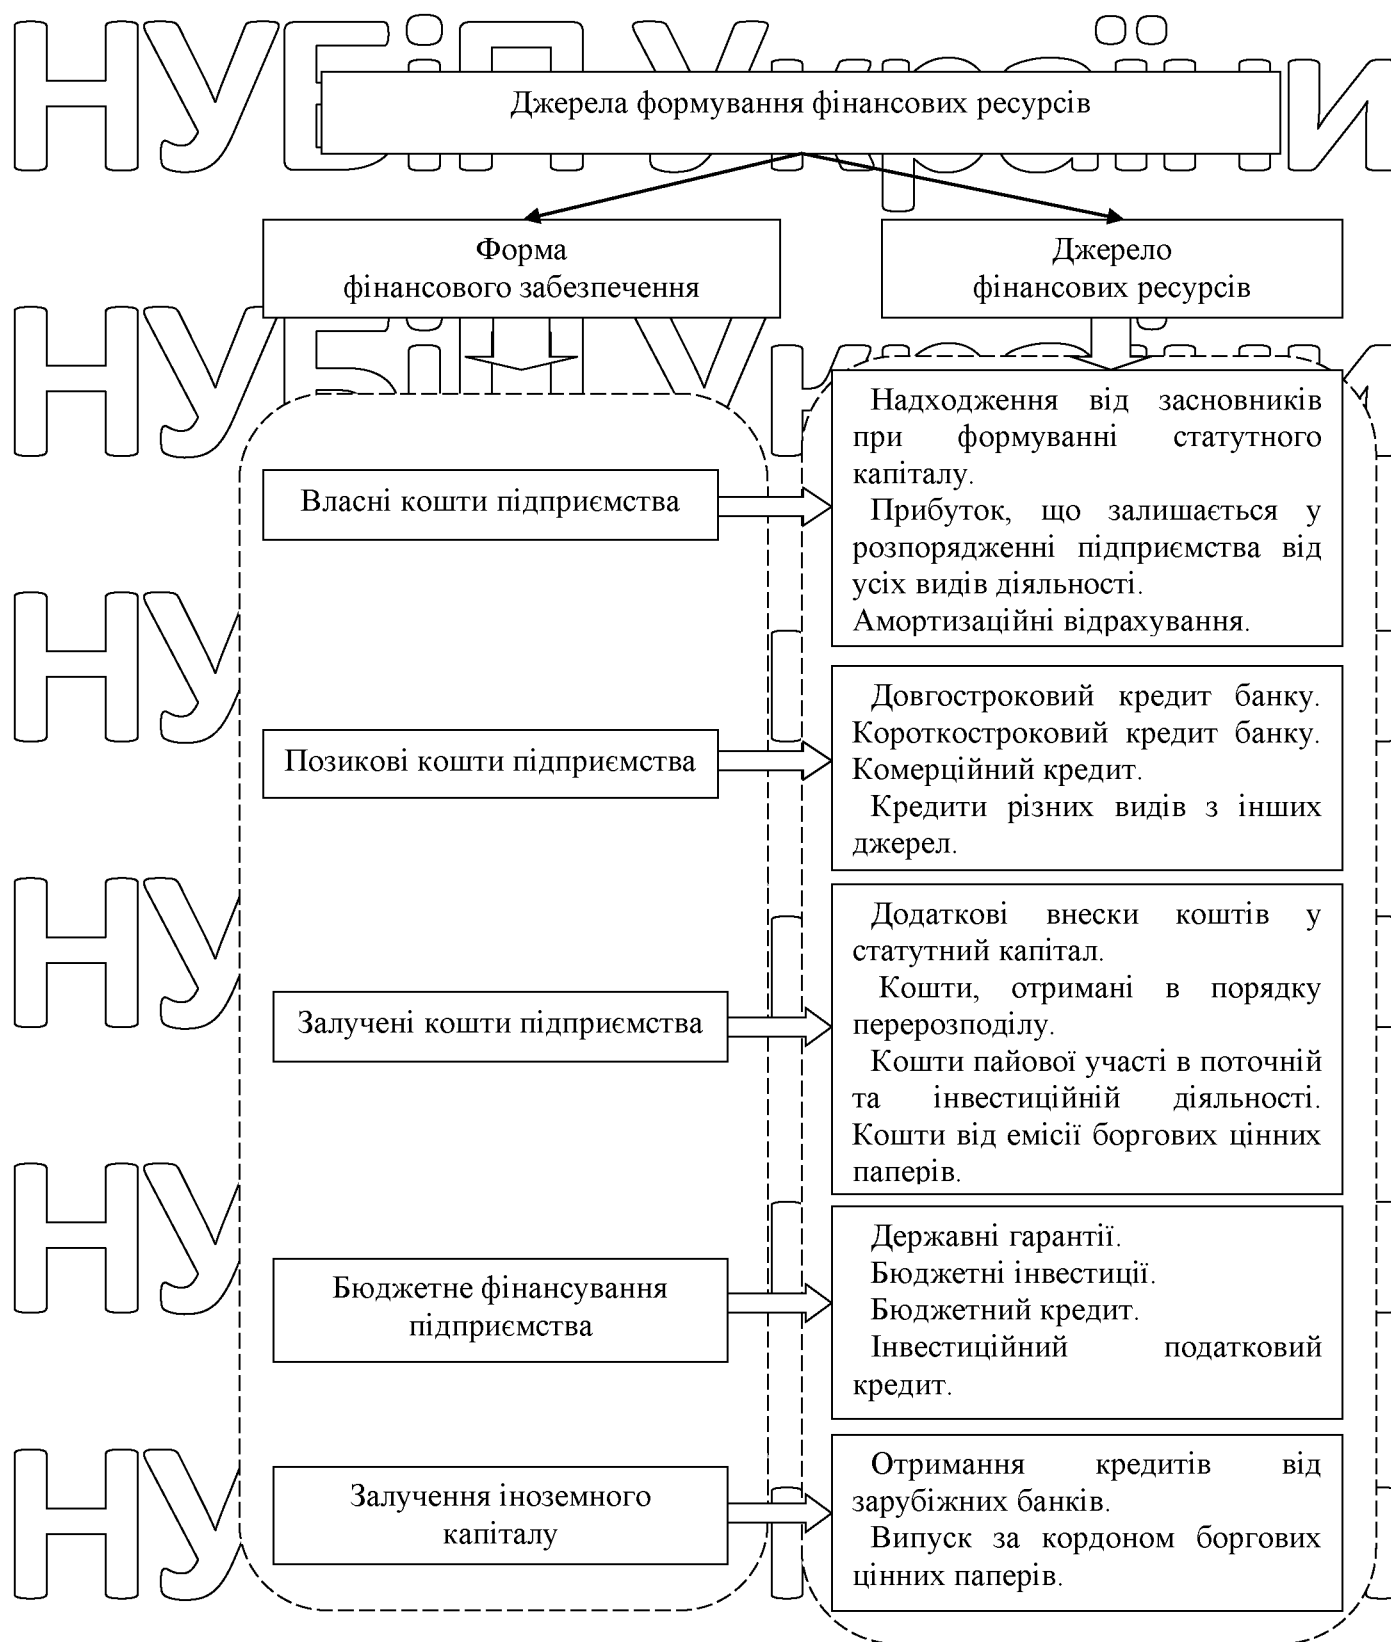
Джерела формування фінансових ресурсів

Форма фінансового забезпечення

Джерело фінансових ресурсів

Власні кошти підприємства

Надходження від засновників при формуванні статутного капіталу.
Прибуток, що залишається у розпорядженні підприємства від усіх видів діяльності.
Амортизаційні відрахування.

Позикові кошти підприємства

Довгостроковий кредит банку.
Короткостроковий кредит банку.
Комерційний кредит.
Кредити різних видів з інших джерел.

Залучені кошти підприємства

Додаткові внески коштів у статутний капітал.
Кошти, отримані в порядку перерозподілу.
Кошти пайової участі в поточній та інвестиційній діяльності.
Кошти від емісії боргових цінних паперів.

Бюджетне фінансування підприємства

Державні гарантії.
Бюджетні інвестиції.
Бюджетний кредит.
Інвестиційний податковий кредит.

Залучення іноземного капіталу

Отримання кредитів від зарубіжних банків.
Випуск за кордоном боргових цінних паперів.

НУБіП України